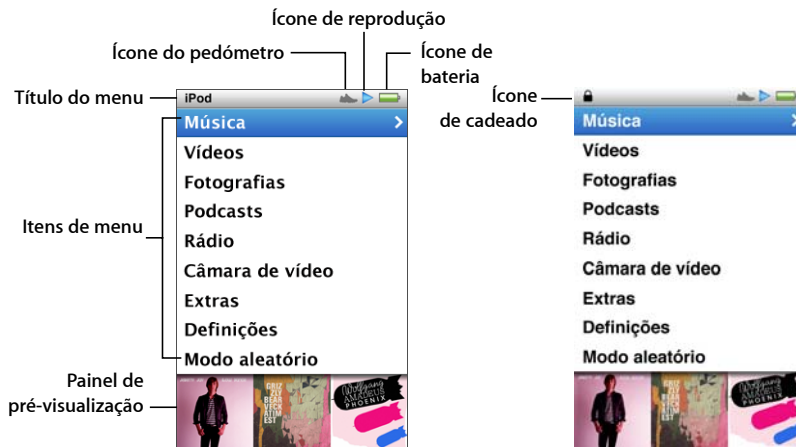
Ícone de reprodução

Ícone do pedómetro

Ícone de bateria

Título do menu

iPod

Música

Vídeos

Fotografias

Podcasts

Rádio

Câmara de vídeo

Extras

Definições

Modo aleatório

Itens de menu

Painel de pré-visualização

Ícone de cadeado

Música

Vídeos

Fotografias

Podcasts

Rádio

Câmara de vídeo

Extras

Definições

Modo aleatório